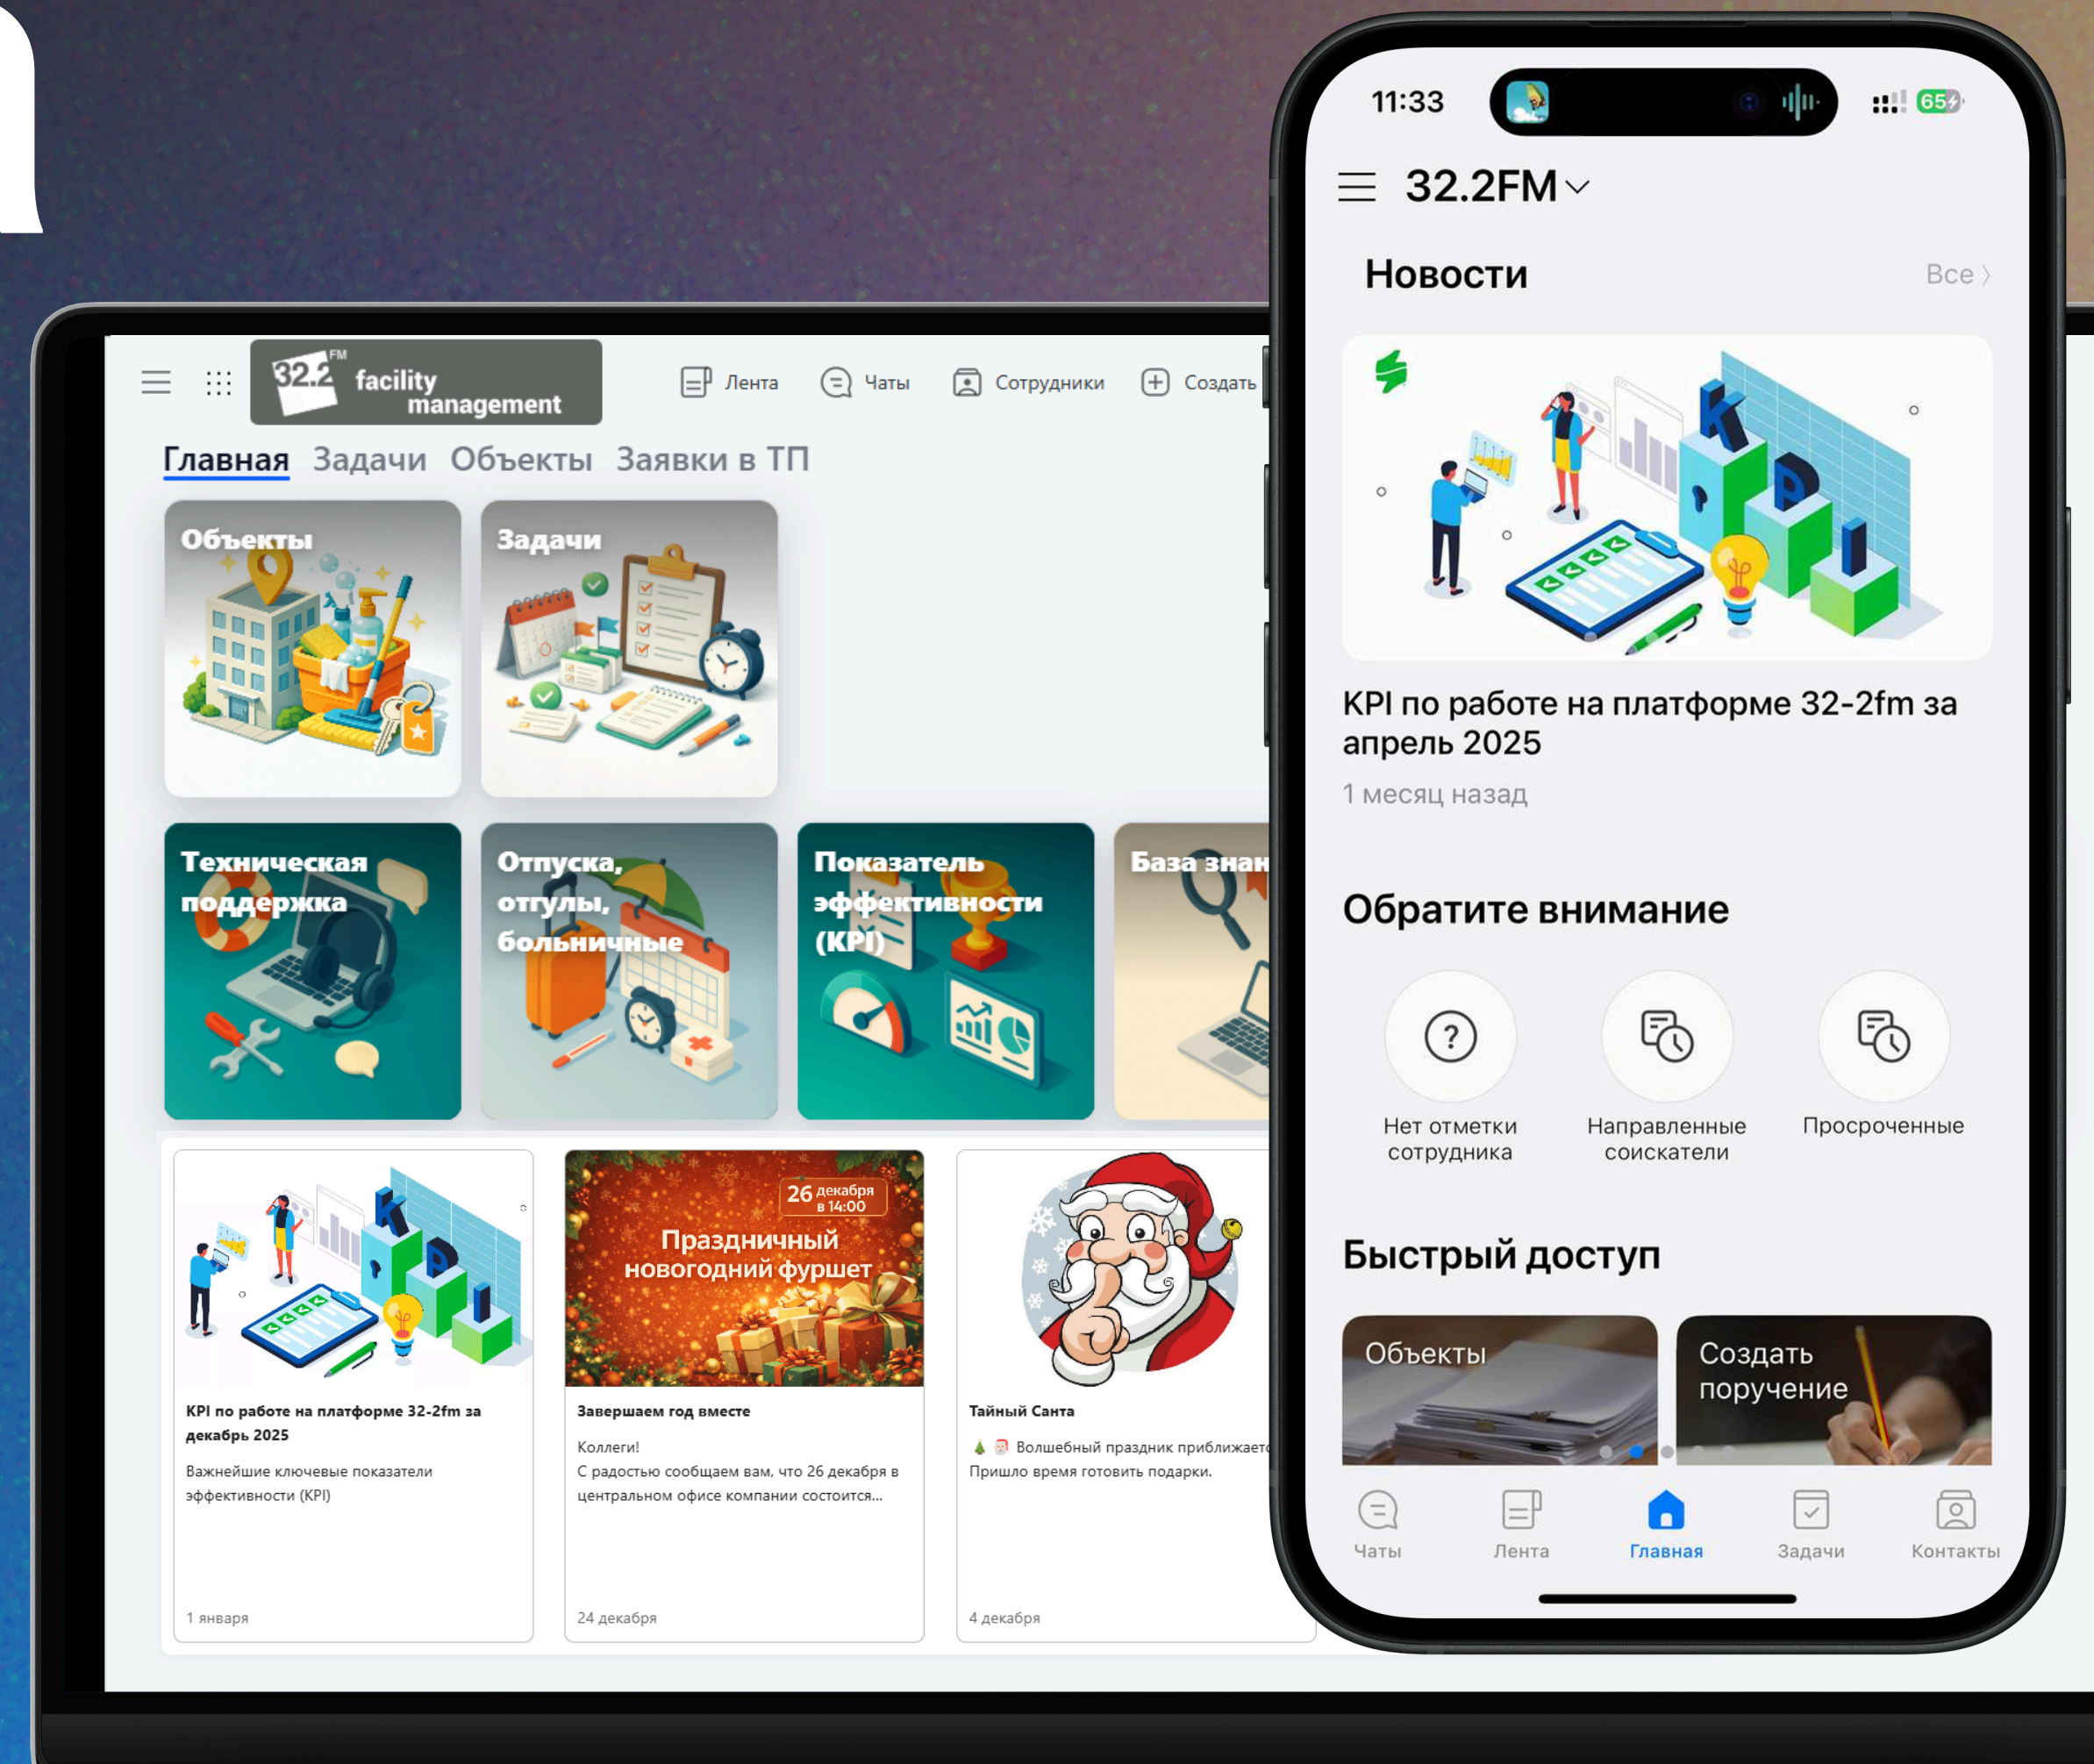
32.2 FM facility management

Лента Чаты Сотрудники Создать

Главная Задачи Объекты Заявки в ТП

Объекты

Задачи

Техническая поддержка

Отпуска, отгулы, больничные

Показатель эффективности (KPI)

База знан

KPI по работе на платформе 32-2fm за декабрь 2025
Важнейшие ключевые показатели эффективности (KPI)
1 января

26 декабря в 14:00
Праздничный новогодний фуршет
Завершаем год вместе
Коллеги!
С радостью сообщаем вам, что 26 декабря в центральном офисе компании состоится...
24 декабря

Тайный Санта
Волшебный праздник приближается
Пришло время готовить подарки.
4 декабря

11:33
65

32.2FM

Новости
Все

KPI по работе на платформе 32-2fm за апрель 2025
1 месяц назад

Обратите внимание

Нет отметки сотрудника
Направленные соискатели
Просроченные

Быстрый доступ

Объекты
Создать поручение

Чаты Лента Главная Задачи Контакты